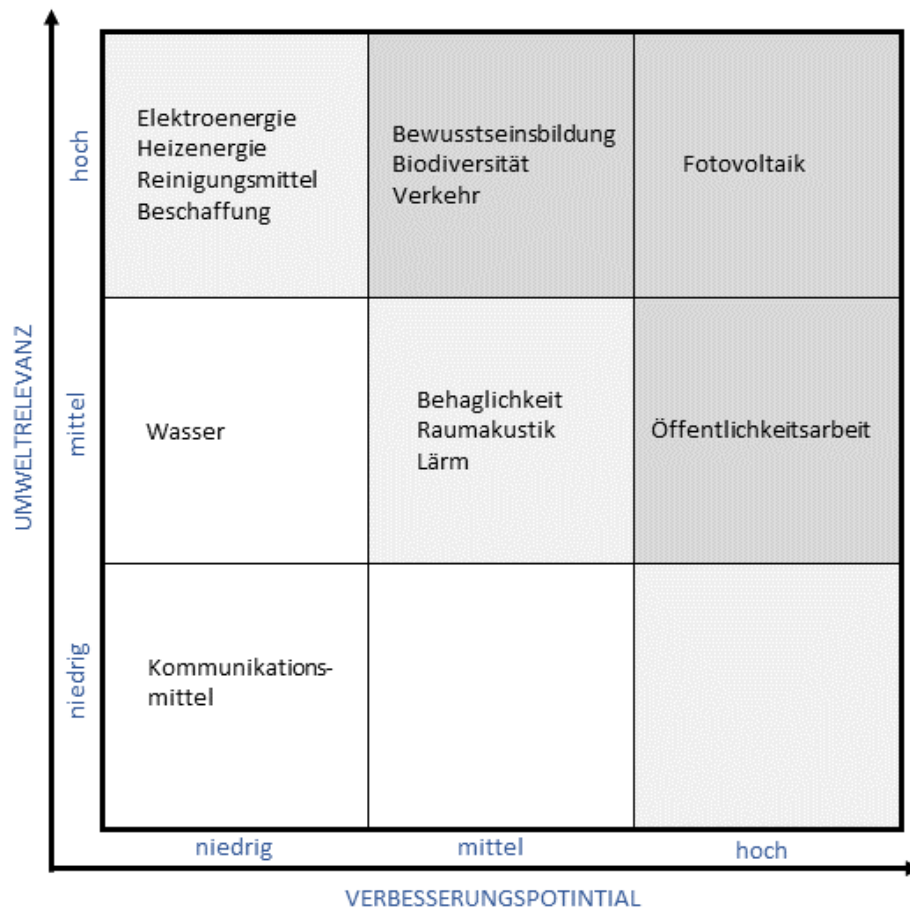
UMWELTRELEVANZ

| | niedrig | mittel | hoch |
|---|---|---|---|
| hoch | Elektroenergie Heizenergie Reinigungsmittel Beschaffung | Bewusstseinsbildung Biodiversität Verkehr | Fotovoltaik |
| mittel | Wasser | Behaglichkeit Raumakustik Lärm | Öffentlichkeitsarbeit |
| niedrig | Kommunikationsmittel | | |

VERBESSERUNGSPOTINTIAL